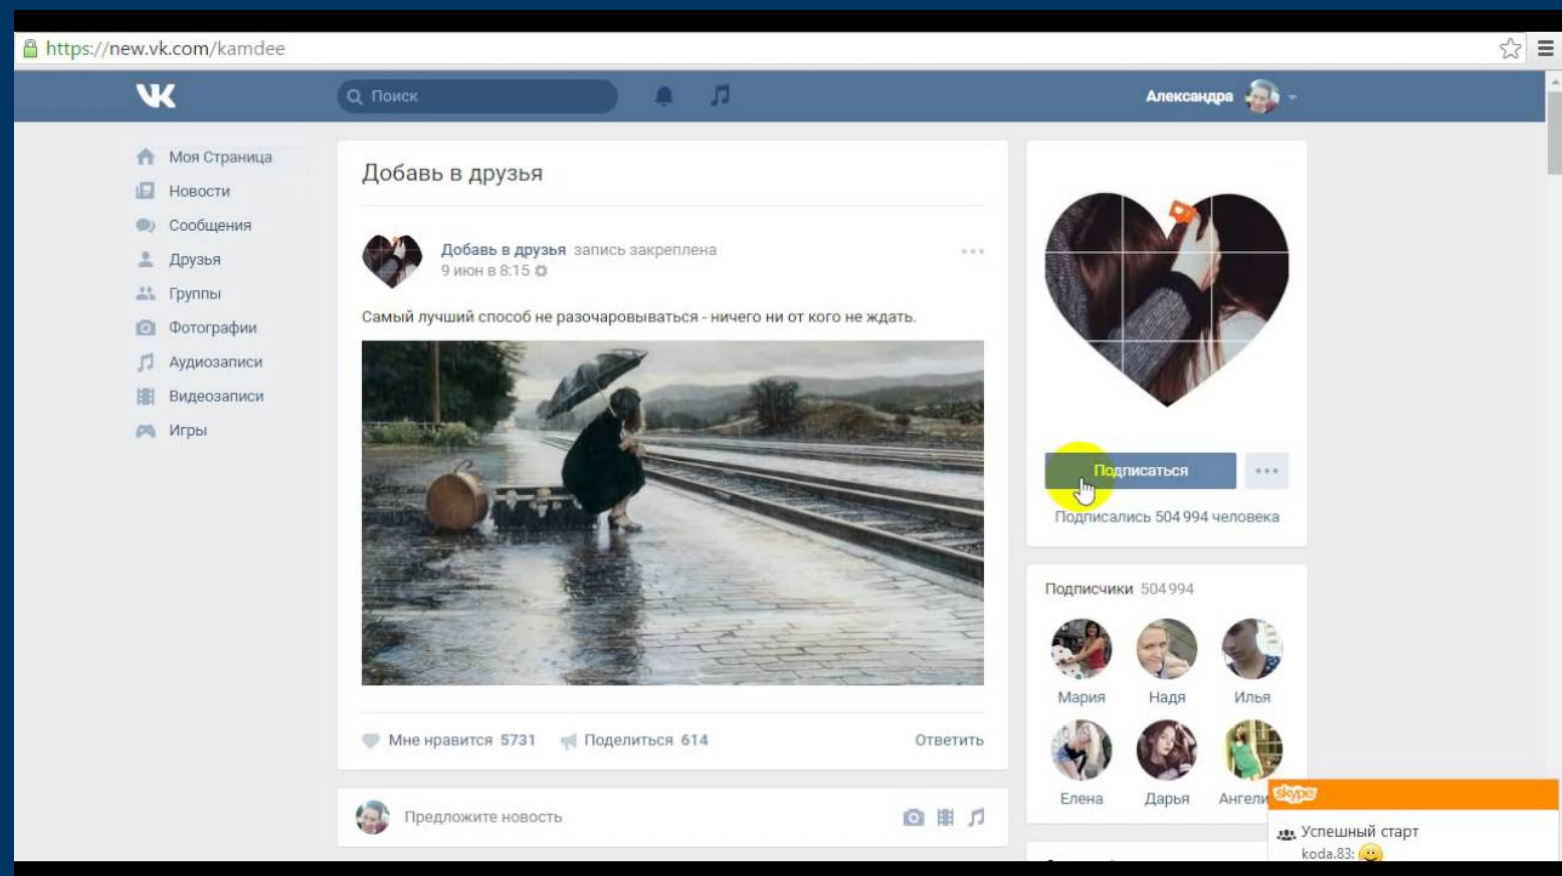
https://new.vk.com/kamdee

Поиск

Александра

Моя Страница
Новости
Сообщения
Друзья
Группы
Фотографии
Аудиозаписи
Видеозаписи
Игры

Добавь в друзья

Добавь в друзья запись закреплена
9 июн в 8:15

Самый лучший способ не разочаровываться - ничего ни от кого не ждать.

Мне нравится 5731 Поделиться 614 Ответить

Предложите новость

Подписаться

Подписались 504 994 человека

Подписчики 504 994

Мария Надя Илья
Елена Дарья Ангели

skype
Успешный старт
koda.83: